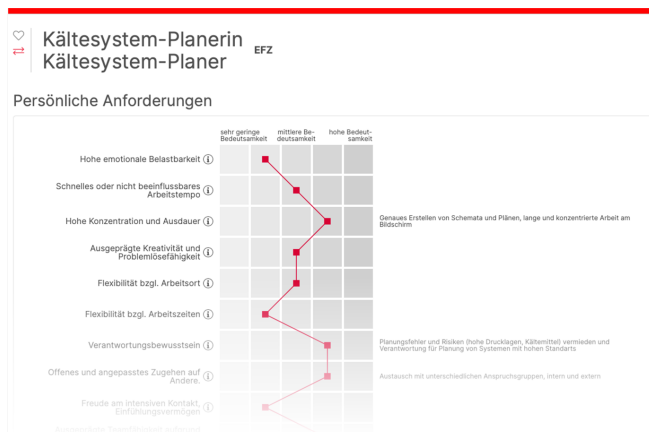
Kältesystem-Planerin
Kältesystem-Planer EFZ

Persönliche Anforderungen

sehr geringe Bedeutsamkeit
mittlere Bedeutsamkeit
hohe Bedeutsamkeit

Hohe emotionale Belastbarkeit

Schnelles oder nicht beeinflussbares Arbeitstempo

Hohe Konzentration und Ausdauer

Genaues Erstellen von Schemata und Plänen, lange und konzentrierte Arbeit am Bildschirm

Ausgeprägte Kreativität und Problemlösefähigkeit

Flexibilität bzgl. Arbeitsort

Flexibilität bzgl. Arbeitszeiten

Verantwortungsbewusstsein

Planungsfehler und Risiken (hohe Drucklagen, Kältemittel) vermeiden und Verantwortung für Planung von Systemen mit hohen Standarts

Offenes und angepasstes Zugehen auf Andere.

Austausch mit unterschiedlichen Anspruchsgruppen, intern und extern

Freude am intensiven Kontakt, Einfühlungsvermögen

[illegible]